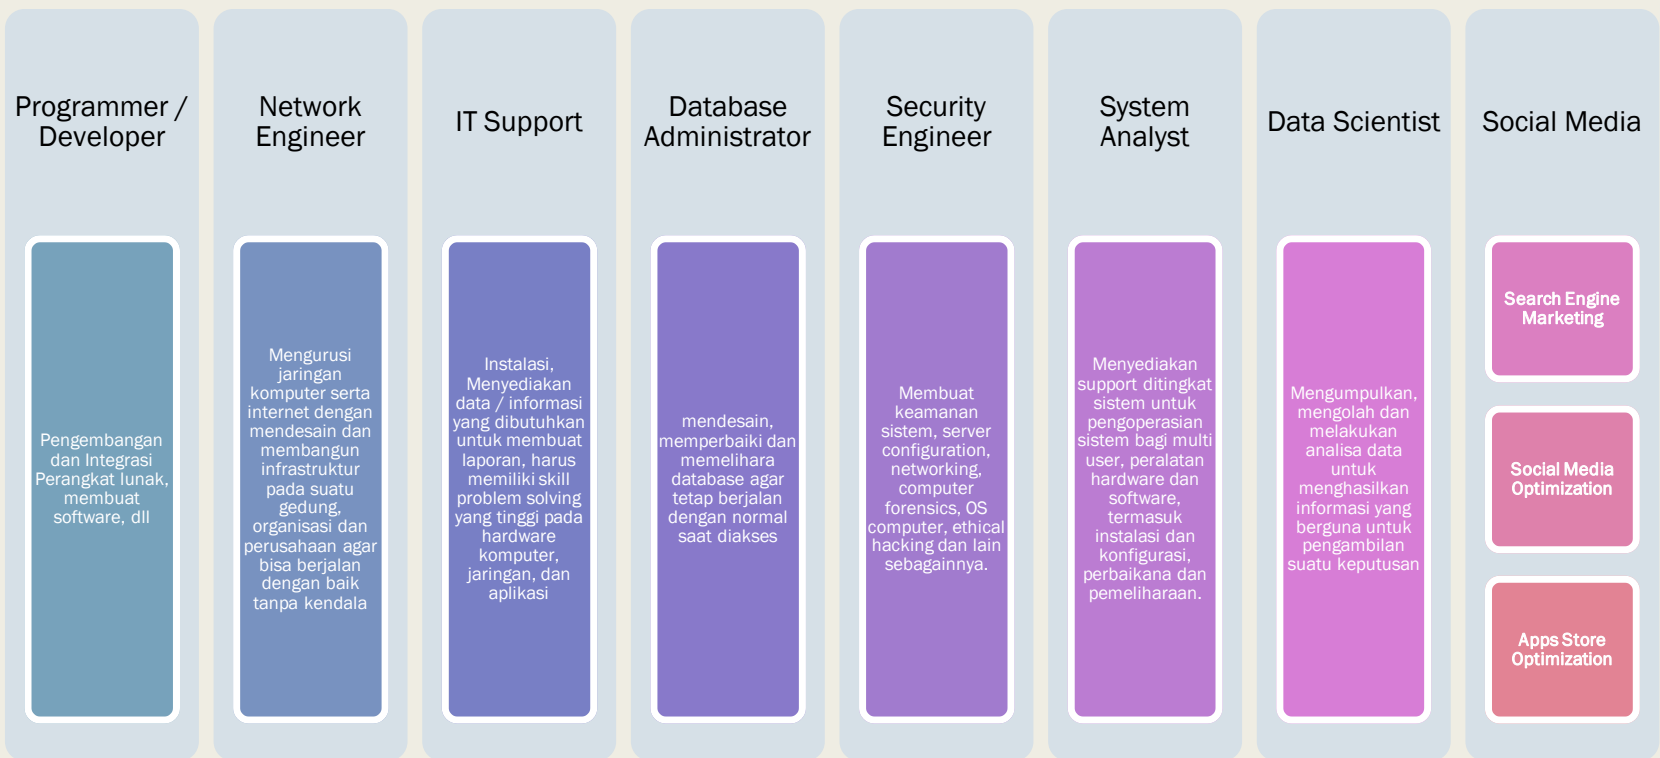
Programmer / Developer

Pengembangan dan Integrasi Perangkat lunak, membuat software, dll

Network Engineer

Mengurusi jaringan komputer serta internet dengan mendesain dan membangun infrastruktur pada suatu gedung, organisasi dan perusahaan agar bisa berjalan dengan baik tanpa kendala

IT Support

Instalasi, Menyediakan data / informasi yang dibutuhkan untuk membuat laporan, harus memiliki skill problem solving yang tinggi pada hardware komputer, jaringan, dan aplikasi

Database Administrator

mendesain, memperbaiki dan memelihara database agar tetap berjalan dengan normal saat diakses

Security Engineer

Membuat keamanan sistem, server configuration, networking, computer forensics, OS computer, ethical hacking dan lain sebagainnya.

System Analyst

Menyediakan support ditingkat sistem untuk pengoperasian sistem bagi multi user, peralatan hardware dan software, termasuk instalasi dan konfigurasi, perbaikana dan pemeliharaan.

Data Scientist

Mengumpulkan, mengolah dan melakukan analisa data untuk menghasilkan informasi yang berguna untuk pengambilan suatu keputusan

Social Media

Search Engine Marketing

Social Media Optimization

Apps Store Optimization